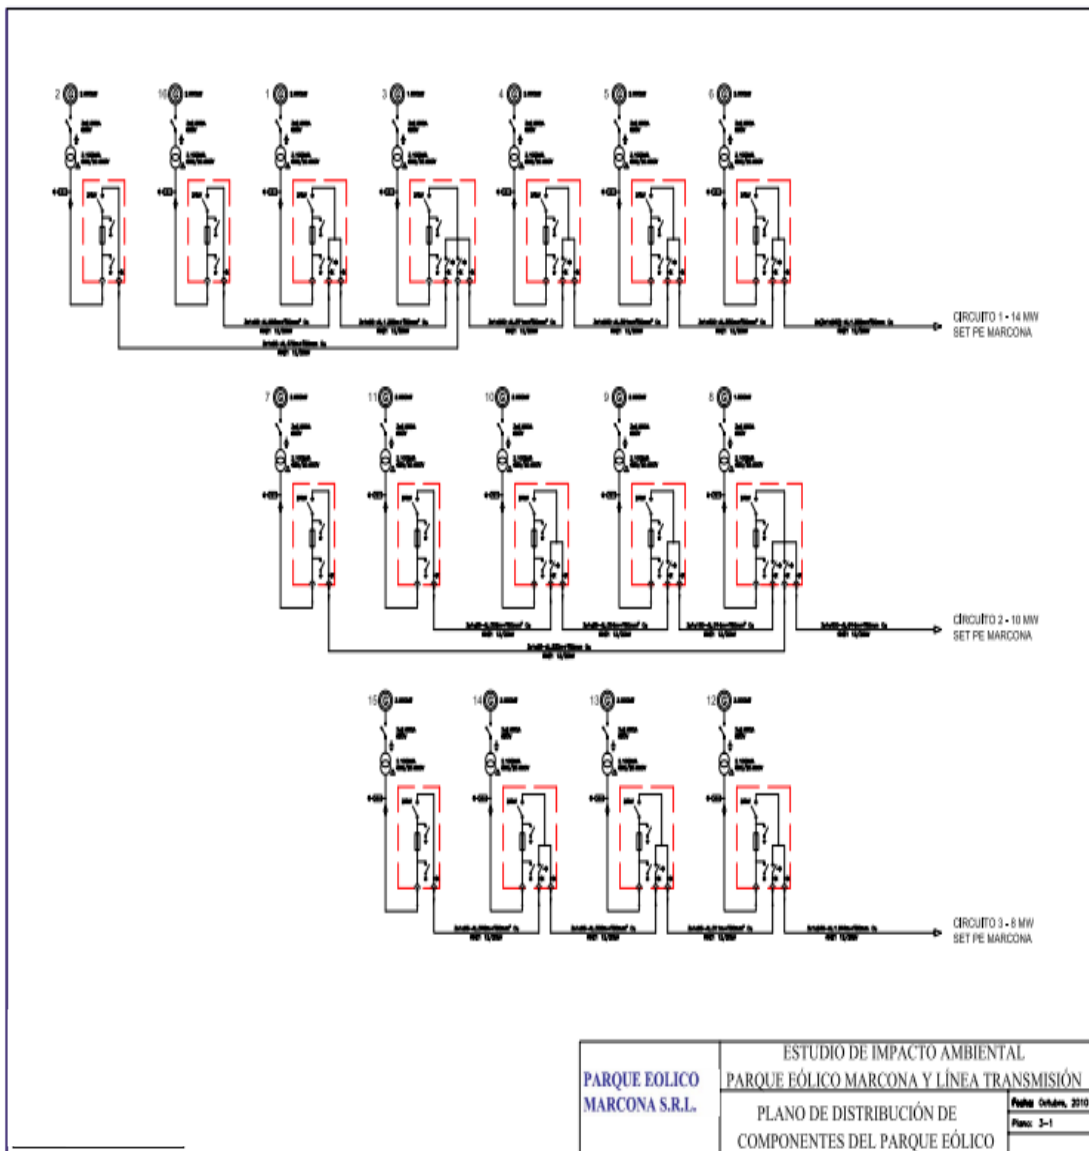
2
16
1
3
4
5
6

CIRCUITO 1 - 14 MW
SET PE MARCONA

7
11
10
9
8

CIRCUITO 2 - 10 MW
SET PE MARCONA

15
14
13
12

CIRCUITO 3 - 8 MW
SET PE MARCONA

PARQUE EOLICO MARCONA S.R.L.

ESTUDIO DE IMPACTO AMBIENTAL
PARQUE EÓLICO MARCONA Y LÍNEA TRANSMISIÓN

PLANO DE DISTRIBUCIÓN DE COMPONENTES DEL PARQUE EÓLICO

Fecha: Octubre, 2010
Plano: 3-1